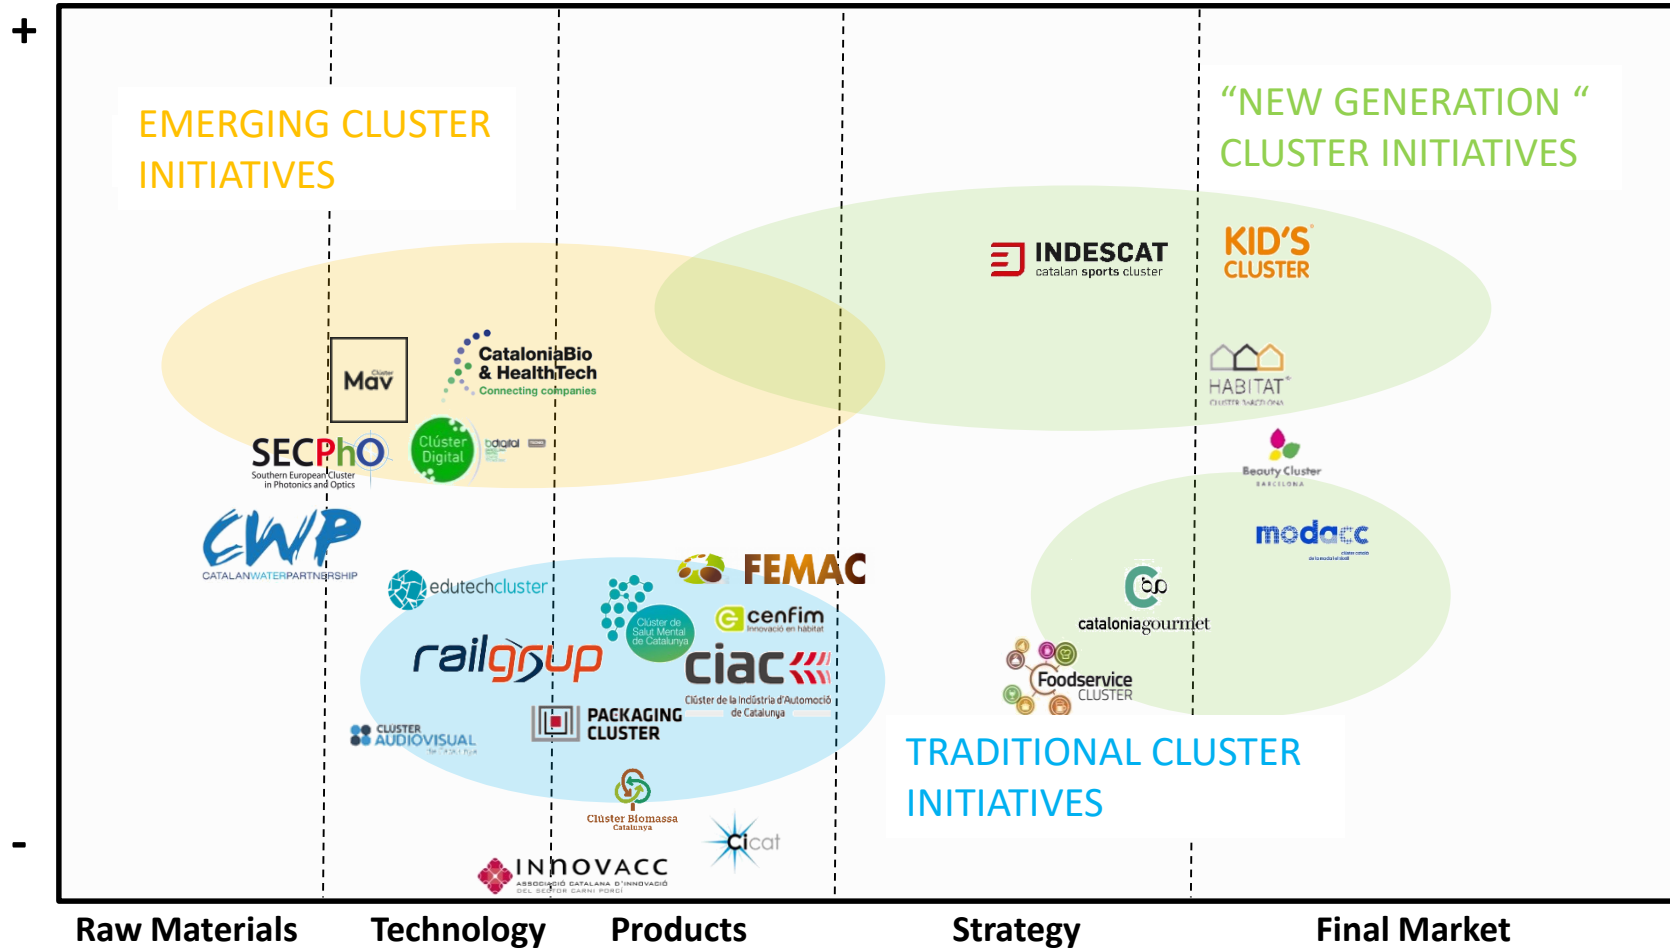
+

EMERGING CLUSTER INITIATIVES

"NEW GENERATION " CLUSTER INITIATIVES

INDESCAT catalan sports cluster

KID'S CLUSTER

Clúster Mav

CataloniaBio & HealthTech Connecting companies

HABITAT CLUSTER BARCELONA

SECPhO Southern European Cluster in Photonics and Optics

Clúster Digital

bdigital

Beauty Cluster BARCELONA

CWP CATALANWATERPARTNERSHIP

modacc

edutechcluster

FEMAC

Clúster de Salut Mental de Catalunya

cenfim Innovació en hàbitat

cataloniagourmet

railgrup

ciac Clúster de la Indústria d'Automoció de Catalunya

Foodservice CLUSTER

CLUSTER AUDIOVISUAL de Catalunya

PACKAGING CLUSTER

TRADITIONAL CLUSTER INITIATIVES

Clúster Biomassa Catalunya

Cicat

INNOVACC ASSOCIACIÓ CATALANA D'INNOVACIÓ DEL SECTOR CARNI PORCI

-

Raw Materials Technology Products Strategy Final Market